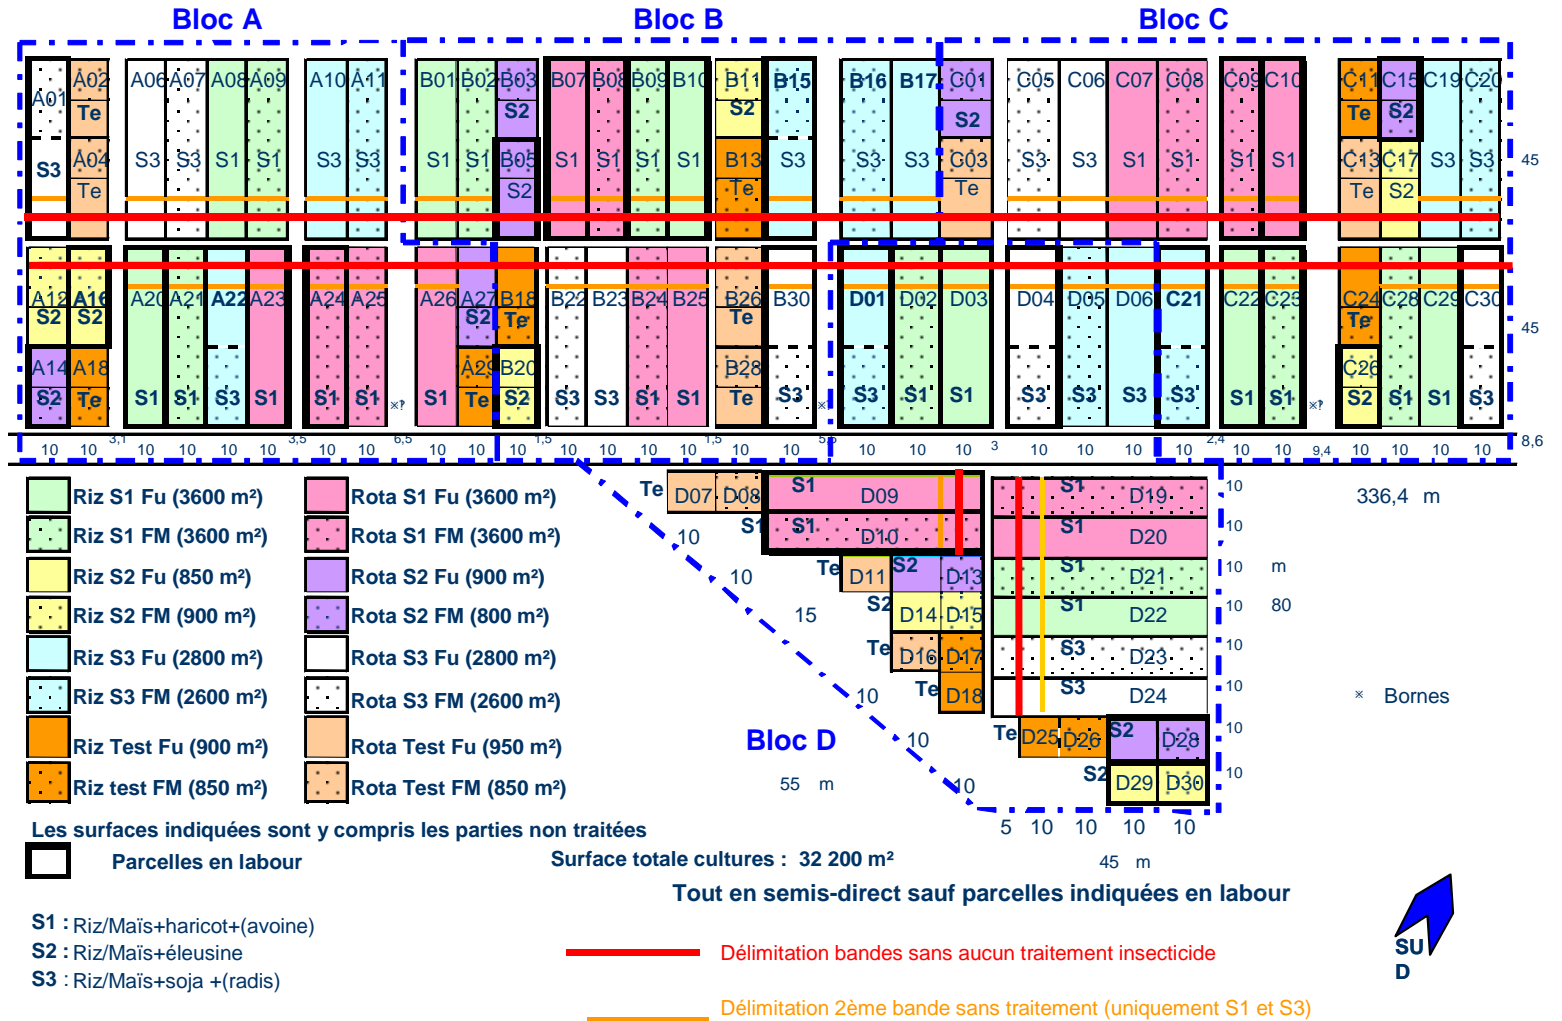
Bloc A

Bloc B

Bloc C

A01 A02 Te A04 Te S3 A06 A07 A08 A09 S3 S3 S1 S1 A10 A11 S3 S3

B01 B02 B03 S2 B05 S2 S1 S1 B07 B08 B09 B10 S1 S1 S1 S1 B11 S2 B13 Te B15 S3

B16 B17 S3 S3 C01 S2 C03 Te C05 C06 C07 C08 S3 S3 S1 S1 C09 C10 S1 S1 C11 Te C13 Te C15 S2 C17 S2 C19 C20 S3 S3

45

A12 A16 S2 S2 A14 A18 S2 Te A20 A21 A22 A23 S1 S1 S3 S1 A24 A25 S1 S1

A26 A27 S2 A29 Te S1 B18 Te B20 S2 B22 B23 B24 B25 S3 S3 S1 S1 B26 Te B28 Te B30 S3

D01 D02 D03 S3 S1 S1 D04 D05 D06 S3 S3 S3 C21 S3 C22 C25 S1 S1 C24 Te C26 S2 C28 C29 C30 S1 S1 S3

45

10 10 3,1 10 10 10 10 3,5 10 10 6,5 10 10 1,5 10 10 10 10 1,5 10 10 5,5 10 10 10 3 10 10 10 10 2,4 10 10 9,4 10 10 10 10 8,6

Riz S1 Fu (3600 m²)
Riz S1 FM (3600 m²)
Riz S2 Fu (850 m²)
Riz S2 FM (900 m²)
Riz S3 Fu (2800 m²)
Riz S3 FM (2600 m²)
Riz Test Fu (900 m²)
Riz test FM (850 m²)

Rota S1 Fu (3600 m²)
Rota S1 FM (3600 m²)
Rota S2 Fu (900 m²)
Rota S2 FM (800 m²)
Rota S3 Fu (2800 m²)
Rota S3 FM (2600 m²)
Rota Test Fu (950 m²)
Rota Test FM (850 m²)

Te D07 D08 S1 D09 S1 S1 D10 Te D11 S2 D13 S2 D14 D15 Te D16 D17 Te D18

10 10 15 10 10 10

S1 D19 S1 D20 S1 D21 S1 D22 S3 D23 S3 D24 Te D25 D26 S2 D28 S2 D29 D30

10 10 10 10 10 10 10 10

336,4 m

m

80

× Bornes

Bloc D

55 m

5 10 10 10 10

45 m

Les surfaces indiquées sont y compris les parties non traitées

Parcelles en labour

Surface totale cultures : 32 200 m²

Tout en semis-direct sauf parcelles indiquées en labour

S1 : Riz/Maïs+haricot+(avoine)
S2 : Riz/Maïs+éleusine
S3 : Riz/Maïs+soja +(radis)

Délimitation bandes sans aucun traitement insecticide

Délimitation 2ème bande sans traitement (uniquement S1 et S3)

SUD